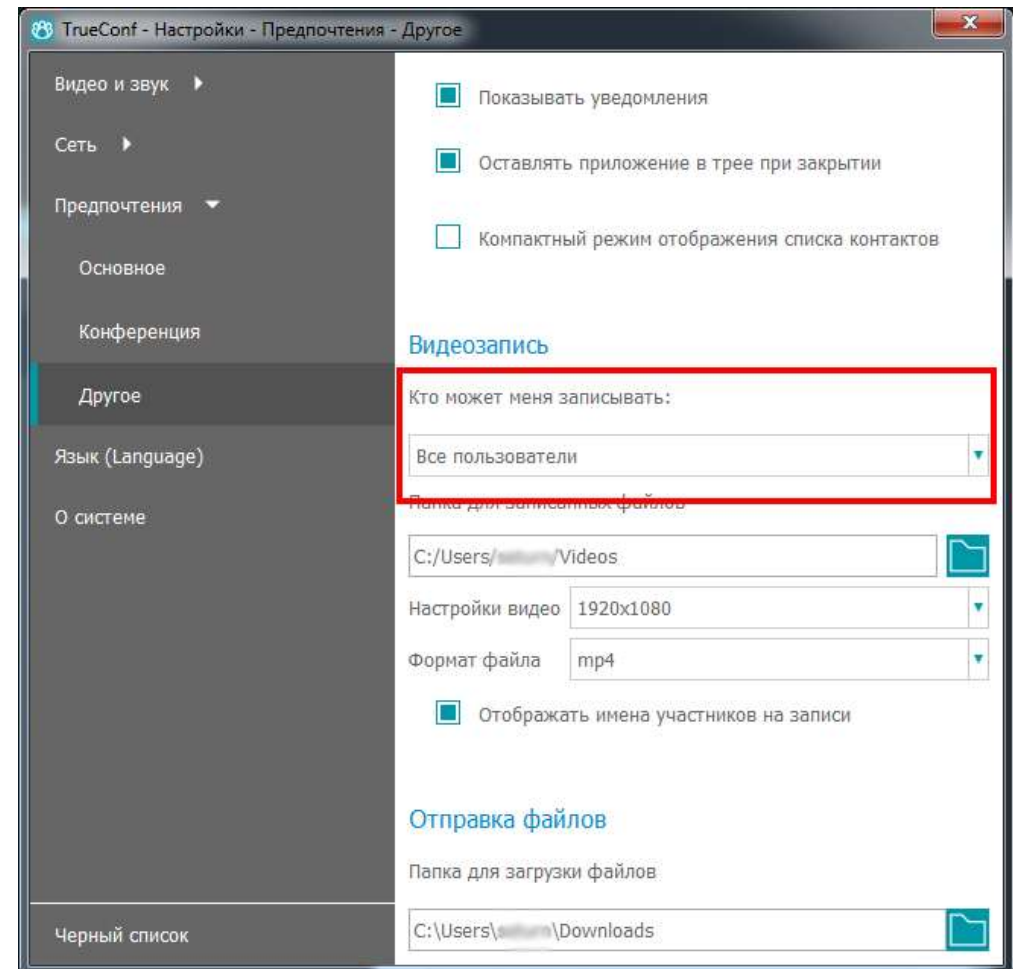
TrueConf - Настройки - Предпочтения - Другое

x

Видео и звук

Сеть

Предпочтения

Основное

Конференция

Другое

Язык (Language)

О системе

Черный список

Показывать уведомления

Оставлять приложение в трее при закрытии

Компактный режим отображения списка контактов

Видеозапись

Кто может меня записывать:

Все пользователи

Папка для записанных файлов

C:/Users/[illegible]/Videos

Настройки видео 1920x1080

Формат файла mp4

Отображать имена участников на записи

Отправка файлов

Папка для загрузки файлов

C:\Users\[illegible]\Downloads